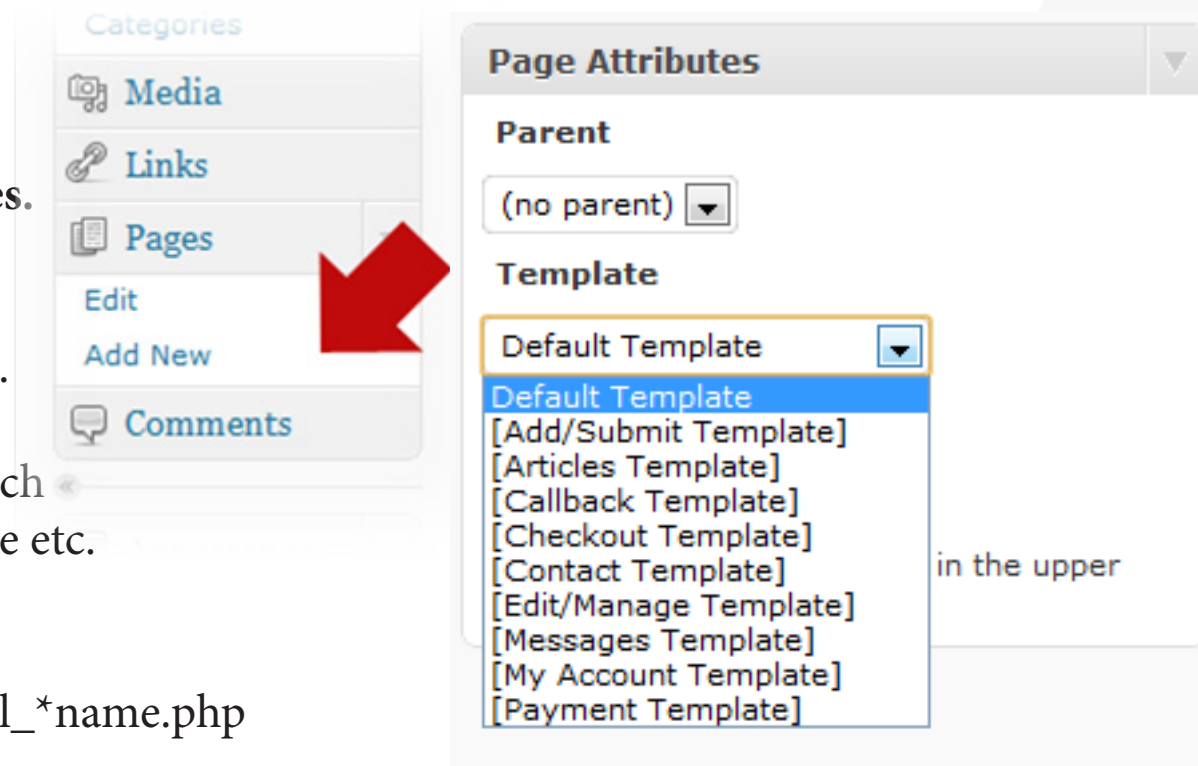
es.

.

ch
e etc.

l_*name.php

Categories
Media
Links
Pages
Edit
Add New
Comments

Page Attributes

Parent

(no parent)

Template

Default Template

Default Template
[Add/Submit Template]
[Articles Template]
[Callback Template]
[Checkout Template]
[Contact Template]
[Edit/Manage Template]
[Messages Template]
[My Account Template]
[Payment Template]

in the upper